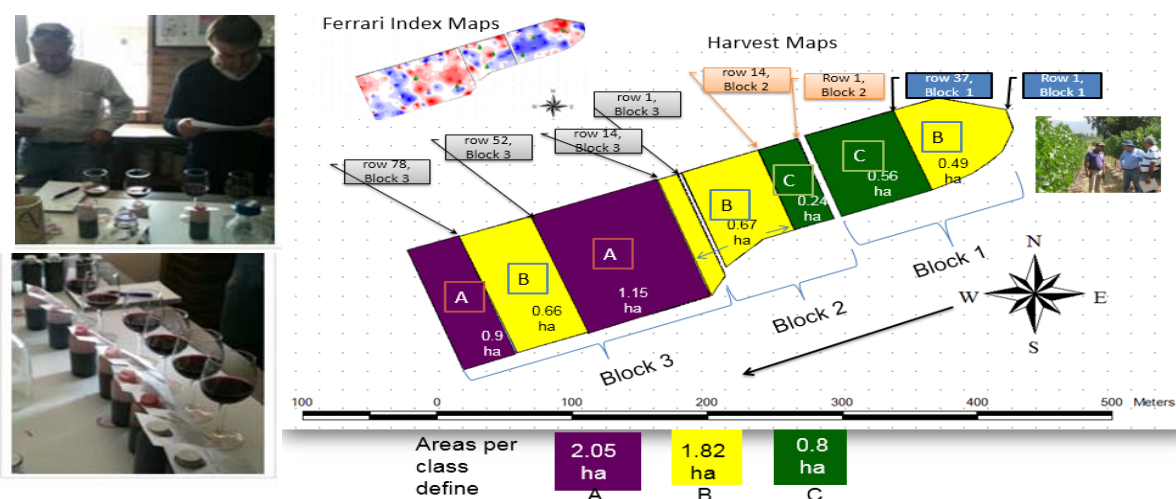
Ferrari Index Maps

Harvest Maps

row 14, Block 2

Row 1, Block 2

row 37, Block 1

Row 1, Block 1

row 1, Block 3

row 52, Block 3

row 14, Block 3

row 78, Block 3

A

0.9 ha

B

0.66 ha

A

1.15 ha

B

0.67 ha

C

0.24 ha

C

0.56 ha

B

0.49 ha

Block 1

Block 2

Block 3

N

W

E

S

100 0 100 200 300 400 500 Meters

Areas per class define

2.05 ha

A

1.82 ha

B

0.8 ha

C